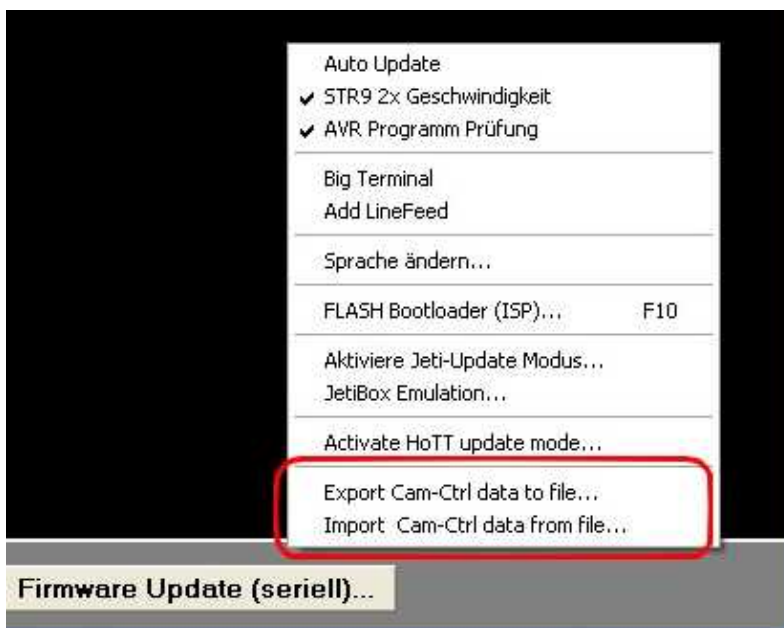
Auto Update
✔ STR9 2x Geschwindigkeit
✔ AVR Programm Prüfung

Big Terminal
Add LineFeed

Sprache ändern...

FLASH Bootloader (ISP)... F10

Aktiviere Jeti-Update Modus...
JetiBox Emulation...

Activate HoTT update mode...

Export Cam-Ctrl data to file...
Import Cam-Ctrl data from file...

Firmware Update (seriell)...